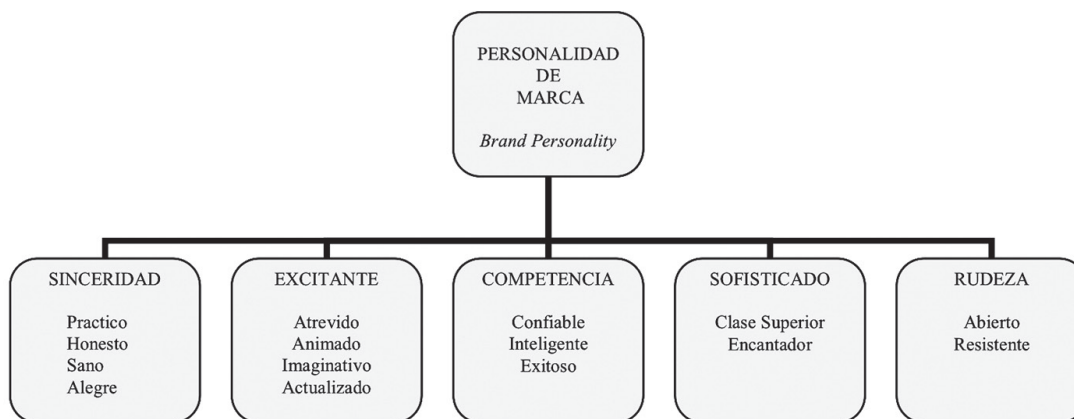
PERSONALIDAD
DE
MARCA

Brand Personality

SINCERIDAD

Practico
Honesto
Sano
Alegre

EXCITANTE

Atrevido
Animado
Imaginativo
Actualizado

COMPETENCIA

Confiable
Inteligente
Exitoso

SOFISTICADO

Clase Superior
Encantador

RUDEZA

Abierto
Resistente